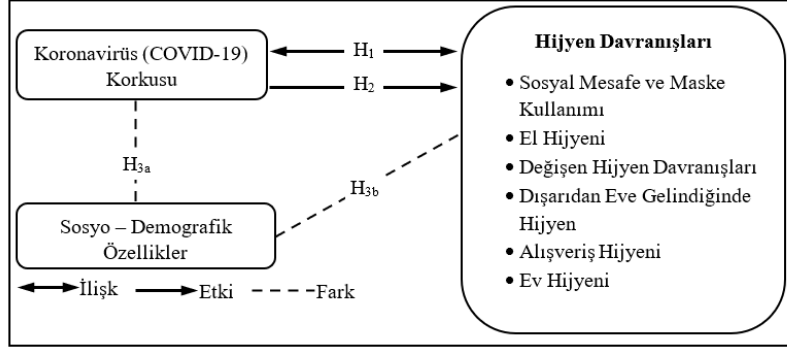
Koronavirüs (COVID-19) Korkusu

$H_1$

$H_2$

Hijyen Davranışları

• Sosyal Mesafe ve Maske Kullanımı
• El Hijyeni
• Değişen Hijyen Davranışları
• Dışarıdan Eve Gelindiğinde Hijyen
• Alışveriş Hijyeni
• Ev Hijyeni

$H_{3a}$

$H_{3b}$

Sosyo – Demografik Özellikler

İlişk Etki Fark